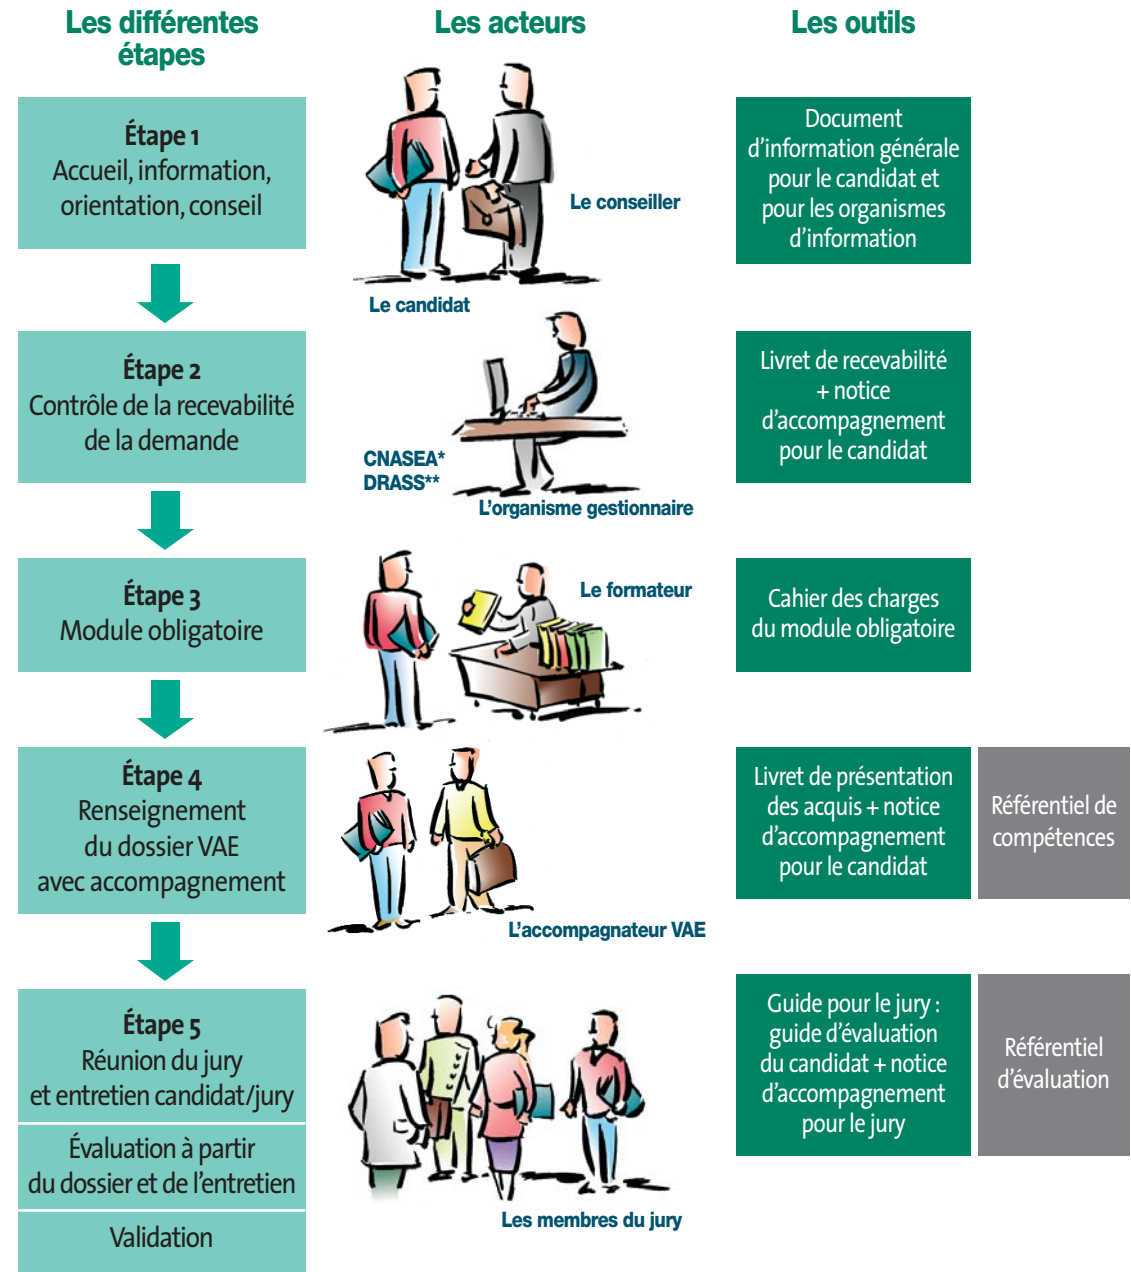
Les différentes étapes

Les acteurs

Les outils

Étape 1
Accueil, information, orientation, conseil

Le conseiller

Le candidat

Document d'information générale pour le candidat et pour les organismes d'information

Étape 2
Contrôle de la recevabilité de la demande

CNASEA*
DRASS**

L'organisme gestionnaire

Livret de recevabilité + notice d'accompagnement pour le candidat

Étape 3
Module obligatoire

Le formateur

Cahier des charges du module obligatoire

Étape 4
Renseignement du dossier VAE avec accompagnement

L'accompagnateur VAE

Livret de présentation des acquis + notice d'accompagnement pour le candidat

Référentiel de compétences

Étape 5
Réunion du jury et entretien candidat/jury

Évaluation à partir du dossier et de l'entretien

Validation

Les membres du jury

Guide pour le jury : guide d'évaluation du candidat + notice d'accompagnement pour le jury

Référentiel d'évaluation